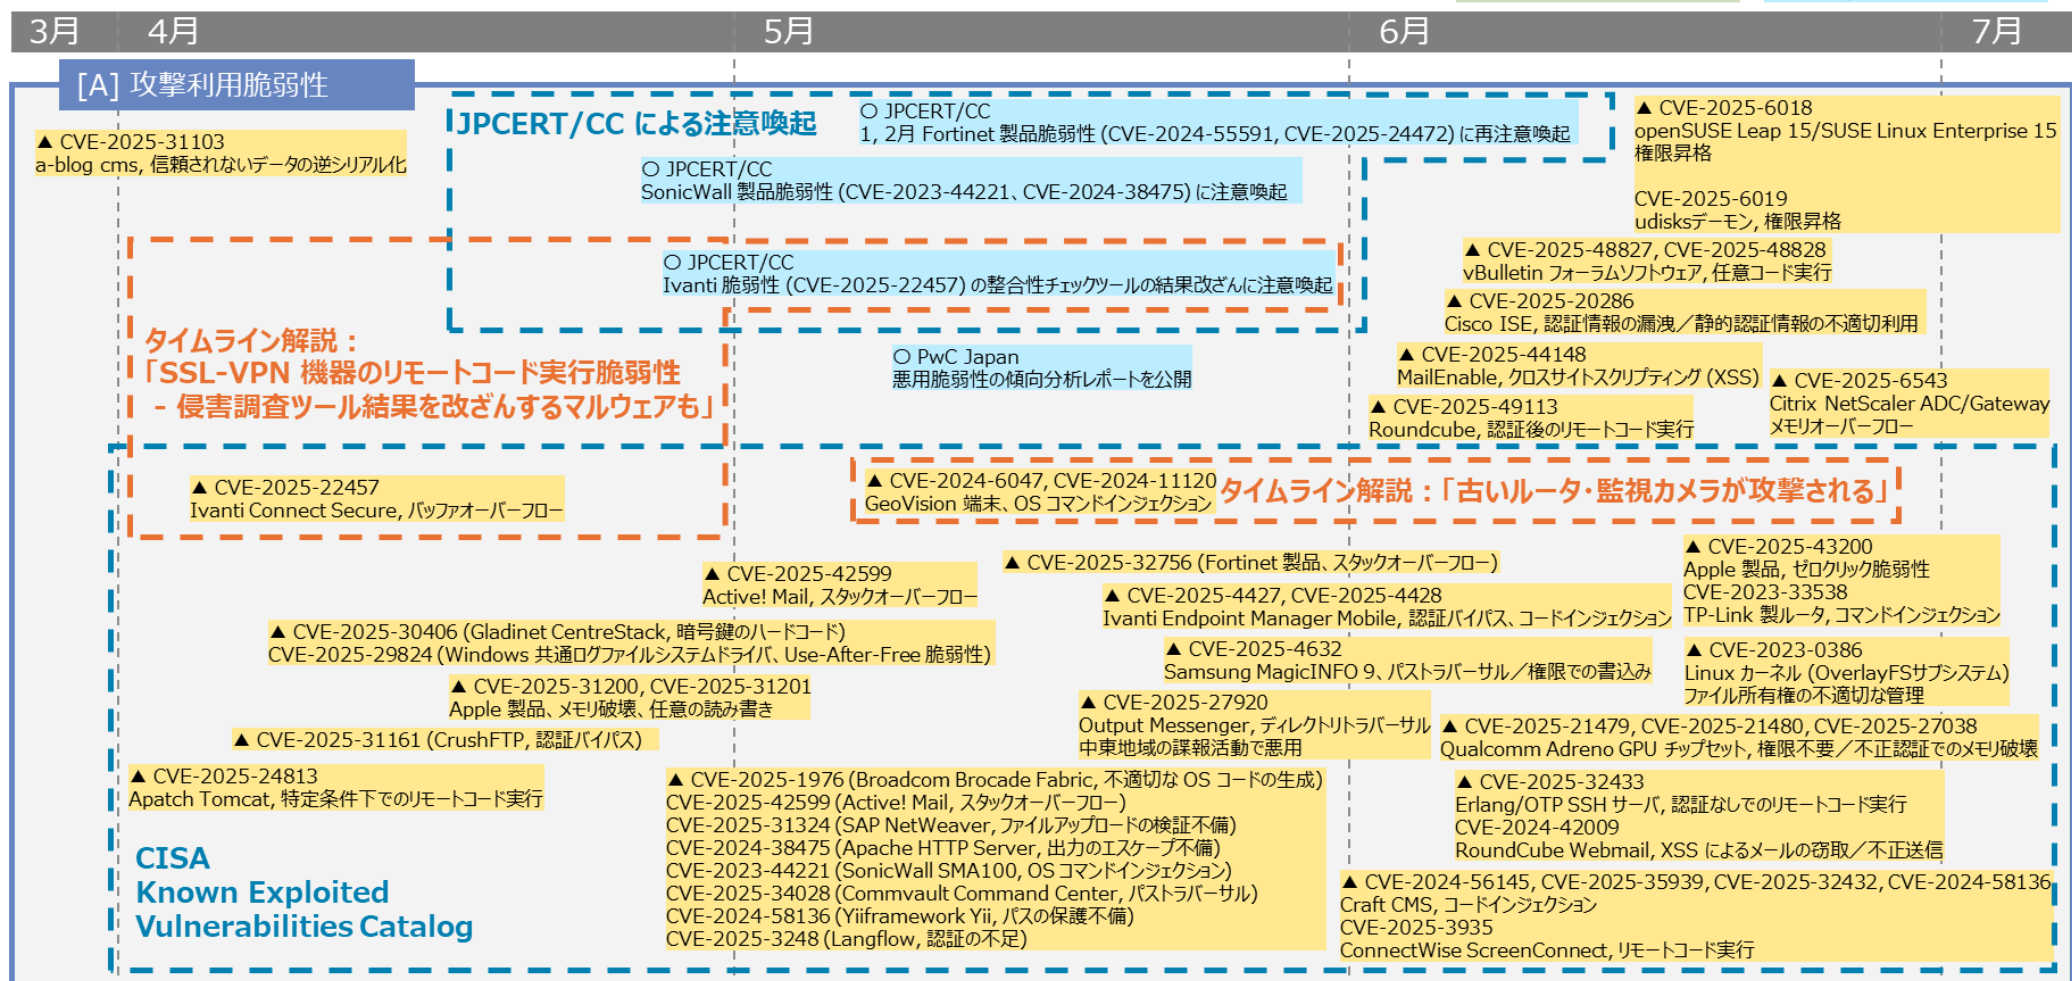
3月 4月 5月 6月 7月

[A] 攻撃利用脆弱性

▲ CVE-2025-31103
a-blog cms, 信頼されないデータの逆シリアル化

JPCERT/CC による注意喚起

○ JPCERT/CC
1, 2月 Fortinet 製品脆弱性 (CVE-2024-55591, CVE-2025-24472) に再注意喚起

○ JPCERT/CC
SonicWall 製品脆弱性 (CVE-2023-44221、CVE-2024-38475) に注意喚起

○ JPCERT/CC
Ivanti 脆弱性 (CVE-2025-22457) の整合性チェックツールの結果改ざんに注意喚起

▲ CVE-2025-6018
openSUSE Leap 15/SUSE Linux Enterprise 15
権限昇格

CVE-2025-6019
udisksデーモン, 権限昇格

▲ CVE-2025-48827, CVE-2025-48828
vBulletin フォーラムソフトウェア, 任意コード実行

▲ CVE-2025-20286
Cisco ISE, 認証情報の漏洩／静的認証情報の不適切利用

タイムライン解説：
「SSL-VPN 機器のリモートコード実行脆弱性
- 侵害調査ツール結果を改ざんするマルウェアも」

○ PwC Japan
悪用脆弱性の傾向分析レポートを公開

▲ CVE-2025-44148
MailEnable, クロスサイトスクリプティング (XSS)

▲ CVE-2025-6543
Citrix NetScaler ADC/Gateway
メモリオーバーフロー

▲ CVE-2025-49113
Roundcube, 認証後のリモートコード実行

▲ CVE-2025-22457
Ivanti Connect Secure, バッファオーバーフロー

▲ CVE-2024-6047, CVE-2024-11120
GeoVision 端末、OS コマンドインジェクション

タイムライン解説：「古いルータ・監視カメラが攻撃される」

▲ CVE-2025-32756 (Fortinet 製品、スタックオーバーフロー)

▲ CVE-2025-43200
Apple 製品, ゼロクリック脆弱性
CVE-2023-33538
TP-Link 製ルータ, コマンドインジェクション

▲ CVE-2025-42599
Active! Mail, スタックオーバーフロー

▲ CVE-2025-4427, CVE-2025-4428
Ivanti Endpoint Manager Mobile, 認証バイパス、コードインジェクション

▲ CVE-2025-30406 (Gladinet CentreStack, 暗号鍵のハードコード)
CVE-2025-29824 (Windows 共通ログファイルシステムドライバ、Use-After-Free 脆弱性)

▲ CVE-2025-4632
Samsung MagicINFO 9、パストラバーサル／権限での書込み

▲ CVE-2023-0386
Linux カーネル (OverlayFSサブシステム)
ファイル所有権の不適切な管理

▲ CVE-2025-31200, CVE-2025-31201
Apple 製品、メモリ破壊、任意の読み書き

▲ CVE-2025-27920
Output Messenger, ディレクトリトラバーサル
中東地域の諜報活動で悪用

▲ CVE-2025-21479, CVE-2025-21480, CVE-2025-27038
Qualcomm Adreno GPU チップセット, 権限不要／不正認証でのメモリ破壊

▲ CVE-2025-31161 (CrushFTP, 認証バイパス)

▲ CVE-2025-24813
Apatch Tomcat, 特定条件下でのリモートコード実行

▲ CVE-2025-1976 (Broadcom Brocade Fabric, 不適切な OS コードの生成)
CVE-2025-42599 (Active! Mail, スタックオーバーフロー)
CVE-2025-31324 (SAP NetWeaver, ファイルアップロードの検証不備)
CVE-2024-38475 (Apache HTTP Server, 出力のエスケープ不備)
CVE-2023-44221 (SonicWall SMA100, OS コマンドインジェクション)
CVE-2025-34028 (Commvault Command Center, パストラバーサル)
CVE-2024-58136 (Yiiframework Yii, パスの保護不備)
CVE-2025-3248 (Langflow, 認証の不足)

▲ CVE-2025-32433
Erlang/OTP SSH サーバ, 認証なしでのリモートコード実行
CVE-2024-42009
RoundCube Webmail, XSS によるメールの窃取／不正送信

CISA
Known Exploited
Vulnerabilities Catalog

▲ CVE-2024-56145, CVE-2025-35939, CVE-2025-32432, CVE-2024-58136
Craft CMS, コードインジェクション
CVE-2025-3935
ConnectWise ScreenConnect, リモートコード実行